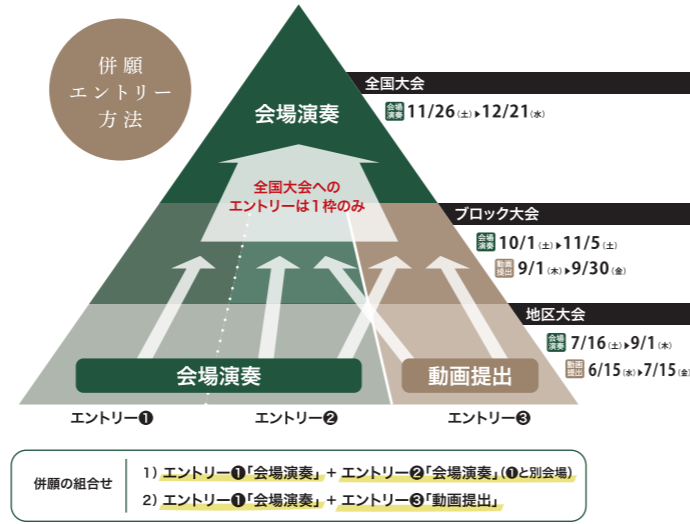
併願
エントリー
方法

全国大会
会場演奏 11/26(土)▸12/21(水)

会場演奏

全国大会への
エントリーは1枠のみ

ブロック大会
会場演奏 10/1(土)▸11/5(土)
動画提出 9/1(木)▸9/30(金)

地区大会
会場演奏 7/16(土)▸9/1(木)
動画提出 6/15(水)▸7/15(金)

会場演奏
動画提出

エントリー❶
エントリー❷
エントリー❸

併願の組合せ
1) エントリー❶「会場演奏」+ エントリー❷「会場演奏」(❶と別会場)
2) エントリー❶「会場演奏」+ エントリー❸「動画提出」